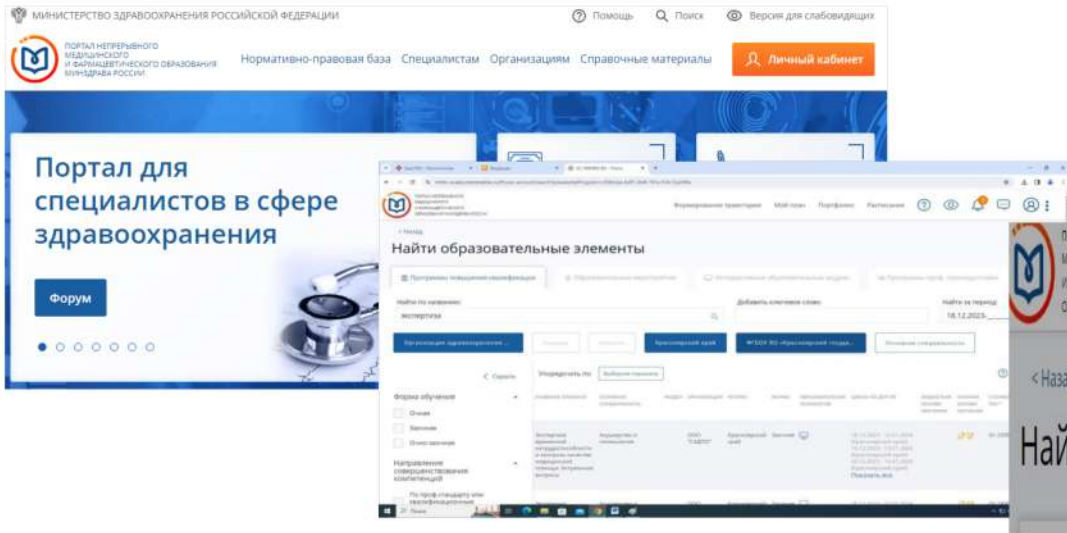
МИНИСТЕРСТВО ЗДРАВООХРАНЕНИЯ РОССИЙСКОЙ ФЕДЕРАЦИИ

Помощь Поиск Версия для слабовидящих

ПОРТАЛ НЕПРЕРЫВНОГО МЕДИЦИНСКОГО И ФАРМАЦЕВТИЧЕСКОГО ОБРАЗОВАНИЯ МИНЗДРАВА РОССИИ

Нормативно-правовая база Специалистам Организациям Справочные материалы Личный кабинет

Портал для специалистов в сфере здравоохранения

Форум

Формирование траектории Мой план Портфолио Расписание

< Назад

Найти образовательные элементы

Программы повышения квалификации

Найти по названию

экспертиза

Добавить ключевое слово

Найти за период

18.12.2023

Организации здравоохранения ...

Красноярский край

ФГБОУ ВО «Красноярский госуд...

Упорядочить по

Форма обучения

Очная

Заочная

Очно-заочная

Направление совершенствования компетенций

По проф.стандарту или квалификационным

Показать все

< Наза

Най